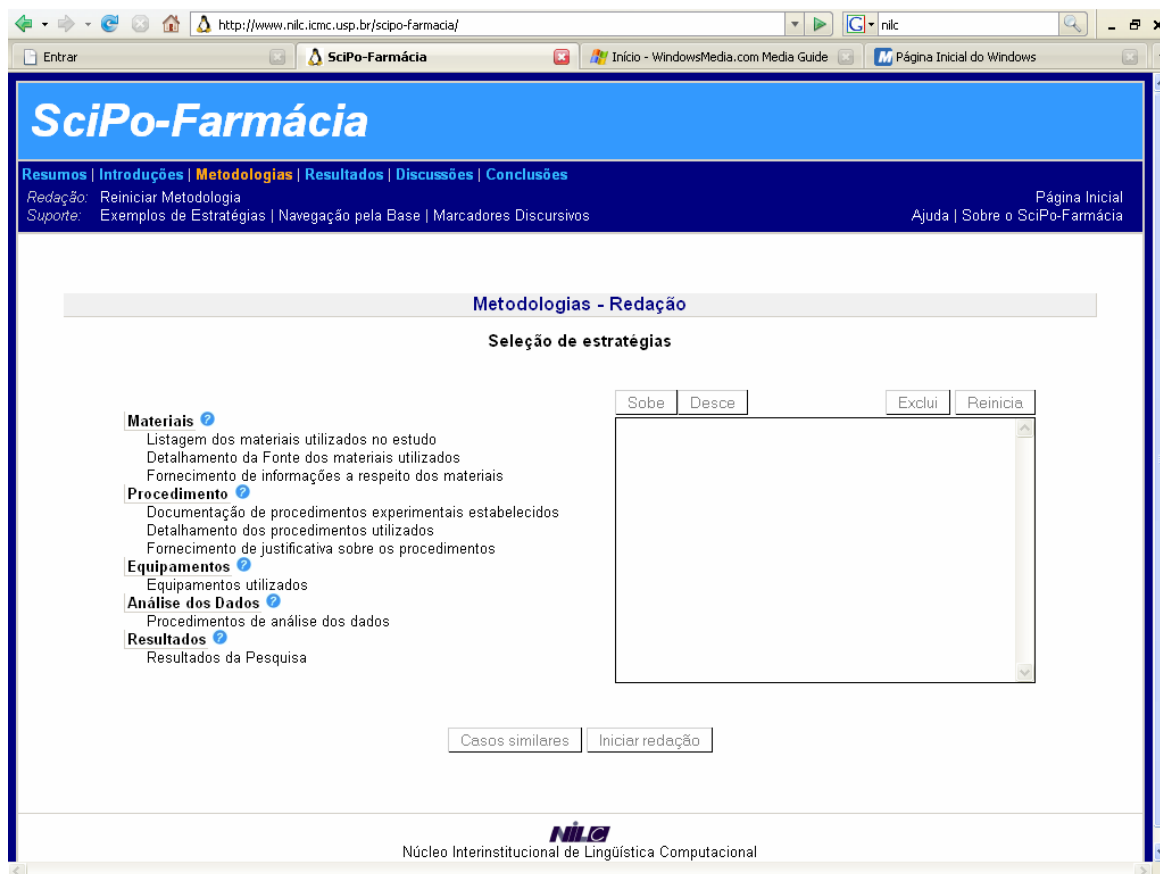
http://www.nilc.icmc.usp.br/scipo-farmacia/

nilc

Entrar

SciPo-Farmácia

Início - WindowsMedia.com Media Guide

Página Inicial do Windows

SciPo-Farmácia

Resumos | Introduções | Metodologias | Resultados | Discussões | Conclusões

Redação: Reiniciar Metodologia

Suporte: Exemplos de Estratégias | Navegação pela Base | Marcadores Discursivos

Página Inicial

Ajuda | Sobre o SciPo-Farmácia

Metodologias - Redação

Seleção de estratégias

Materiais
Listagem dos materiais utilizados no estudo
Detalhamento da Fonte dos materiais utilizados
Fornecimento de informações a respeito dos materiais
Procedimento
Documentação de procedimentos experimentais estabelecidos
Detalhamento dos procedimentos utilizados
Fornecimento de justificativa sobre os procedimentos
Equipamentos
Equipamentos utilizados
Análise dos Dados
Procedimentos de análise dos dados
Resultados
Resultados da Pesquisa

Sobe Desce Exclui Reinicia

Casos similares Iniciar redação

NILC
Núcleo Interinstitucional de Lingüística Computacional